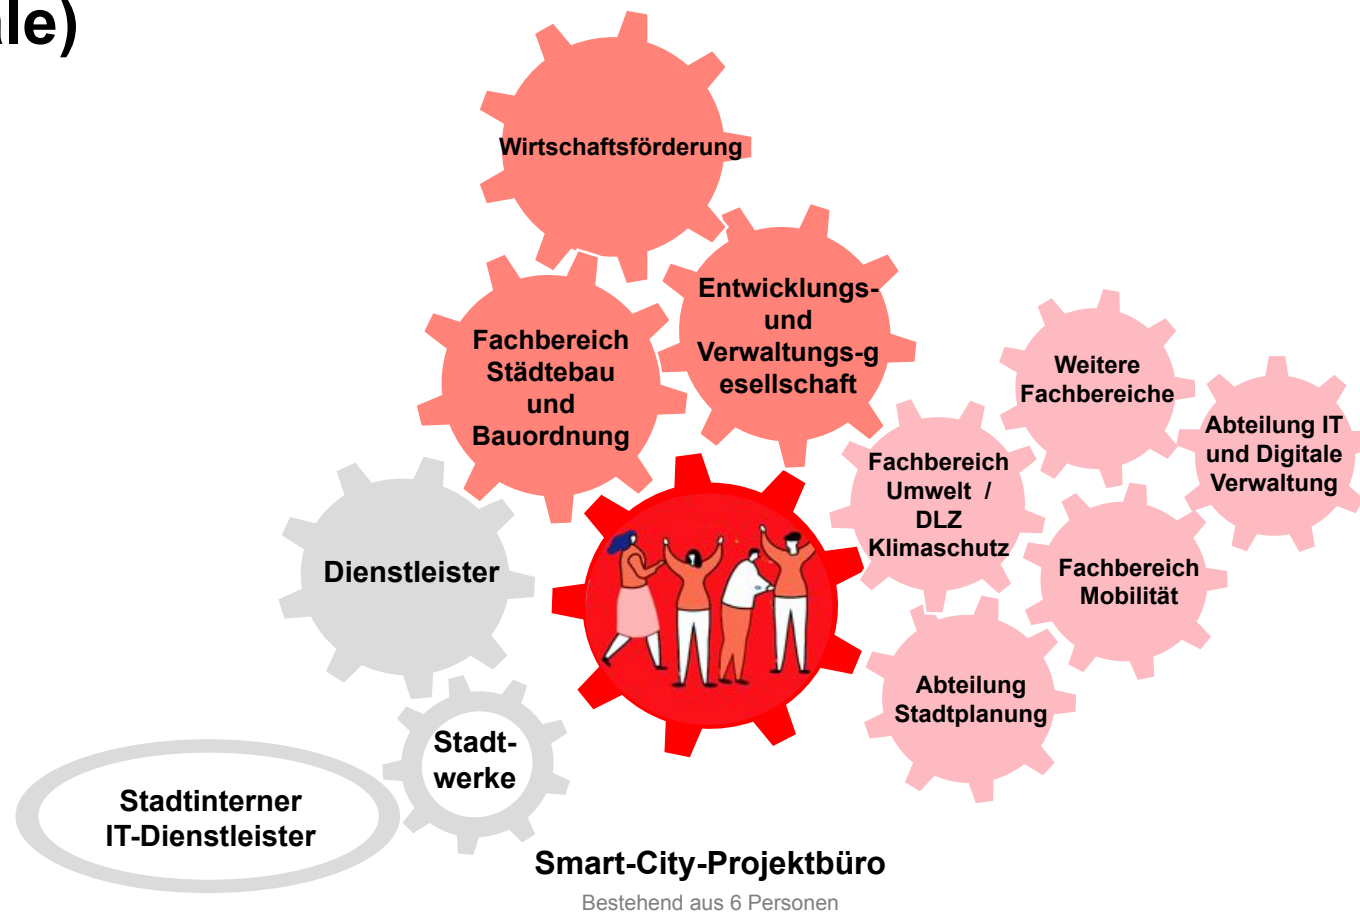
le)

Wirtschaftsförderung

Fachbereich Städtebau und Bauordnung

Entwicklungs- und Verwaltungs-gesellschaft

Weitere Fachbereiche

Abteilung IT und Digitale Verwaltung

Fachbereich Umwelt / DLZ Klimaschutz

Dienstleister

Fachbereich Mobilität

Abteilung Stadtplanung

Stadtwerke

Stadtinterner IT-Dienstleister

Smart-City-Projektbüro

Bestehend aus 6 Personen